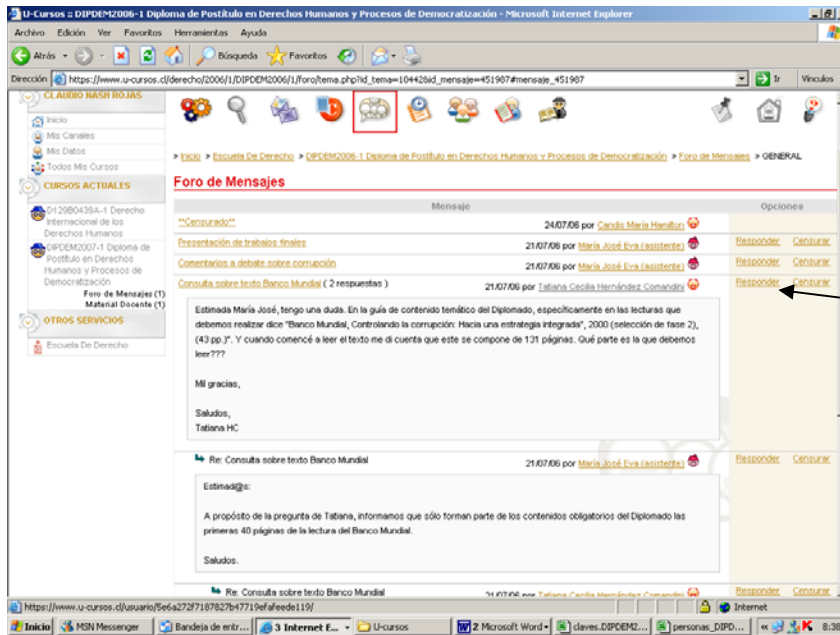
U-Cursos :: DIPDEM2006-1 Diploma de Postítulo en Derechos Humanos y Procesos de Democratización - Microsoft Internet Explorer

Archivo Edición Ver Favoritos Herramientas Ayuda

Atrás Búsqueda Favoritos

Dirección https://www.u-cursos.cl/derecho/2006/1/DIPDEM2006/1/foro/tema.php?id_tema=10442&id_mensaje=451987#mensaje_451987 Ir Vínculos

CLAUDIO NASH ROJAS

Inicio
Mis Canales
Mis Datos
Todos Mis Cursos

CURSOS ACTUALES

D129B0439A-1 Derecho Internacional de los Derechos Humanos

DIPDEM2007-1 Diploma de Postítulo en Derechos Humanos y Procesos de Democratización
Foro de Mensajes (1)
Material Docente (1)

OTROS SERVICIOS

Escuela De Derecho

» Inicio » Escuela De Derecho » DIPDEM2006-1 Diploma de Postítulo en Derechos Humanos y Procesos de Democratización » Foro de Mensajes » GENERAL

Foro de Mensajes

Mensaje | Opciones

**Censurado** 24/07/06 por Candis María Hamilton

Presentación de trabajos finales 21/07/06 por María José Eva (asistente) Responder Censurar

Comentarios a debate sobre corrupción 21/07/06 por María José Eva (asistente) Responder Censurar

Consulta sobre texto Banco Mundial ( 2 respuestas ) 21/07/06 por Tatiana Cecilia Hernández Comandini Responder Censurar

Estimada María José, tengo una duda. En la guía de contenido temático del Diplomado, específicamente en las lecturas que debemos realizar dice "Banco Mundial, Controlando la corrupción: Hacia una estrategia integrada", 2000 (selección de fase 2), (43 pp.)". Y cuando comencé a leer el texto me di cuenta que este se compone de 131 páginas. Qué parte es la que debemos leer???

Mil gracias,

Saludos,
Tatiana HC

Re: Consulta sobre texto Banco Mundial 21/07/06 por María José Eva (asistente) Responder Censurar

Estimad@s:

A propósito de la pregunta de Tatiana, informamos que sólo forman parte de los contenidos obligatorios del Diplomado las primeras 40 páginas de la lectura del Banco Mundial.

Saludos.

Re: Consulta sobre texto Banco Mundial 21/07/06 por Tatiana Cecilia Hernández Comandini Responder Censurar

https://www.u-cursos.cl/usuario/5e6a272f7187827b47719efafeede119/ Internet

Inicio MSN Messenger Bandeja de entr... 3 Internet E... U-cursos 2 Microsoft Word claves.DIPDEM2... personas_DIPD... 8:38